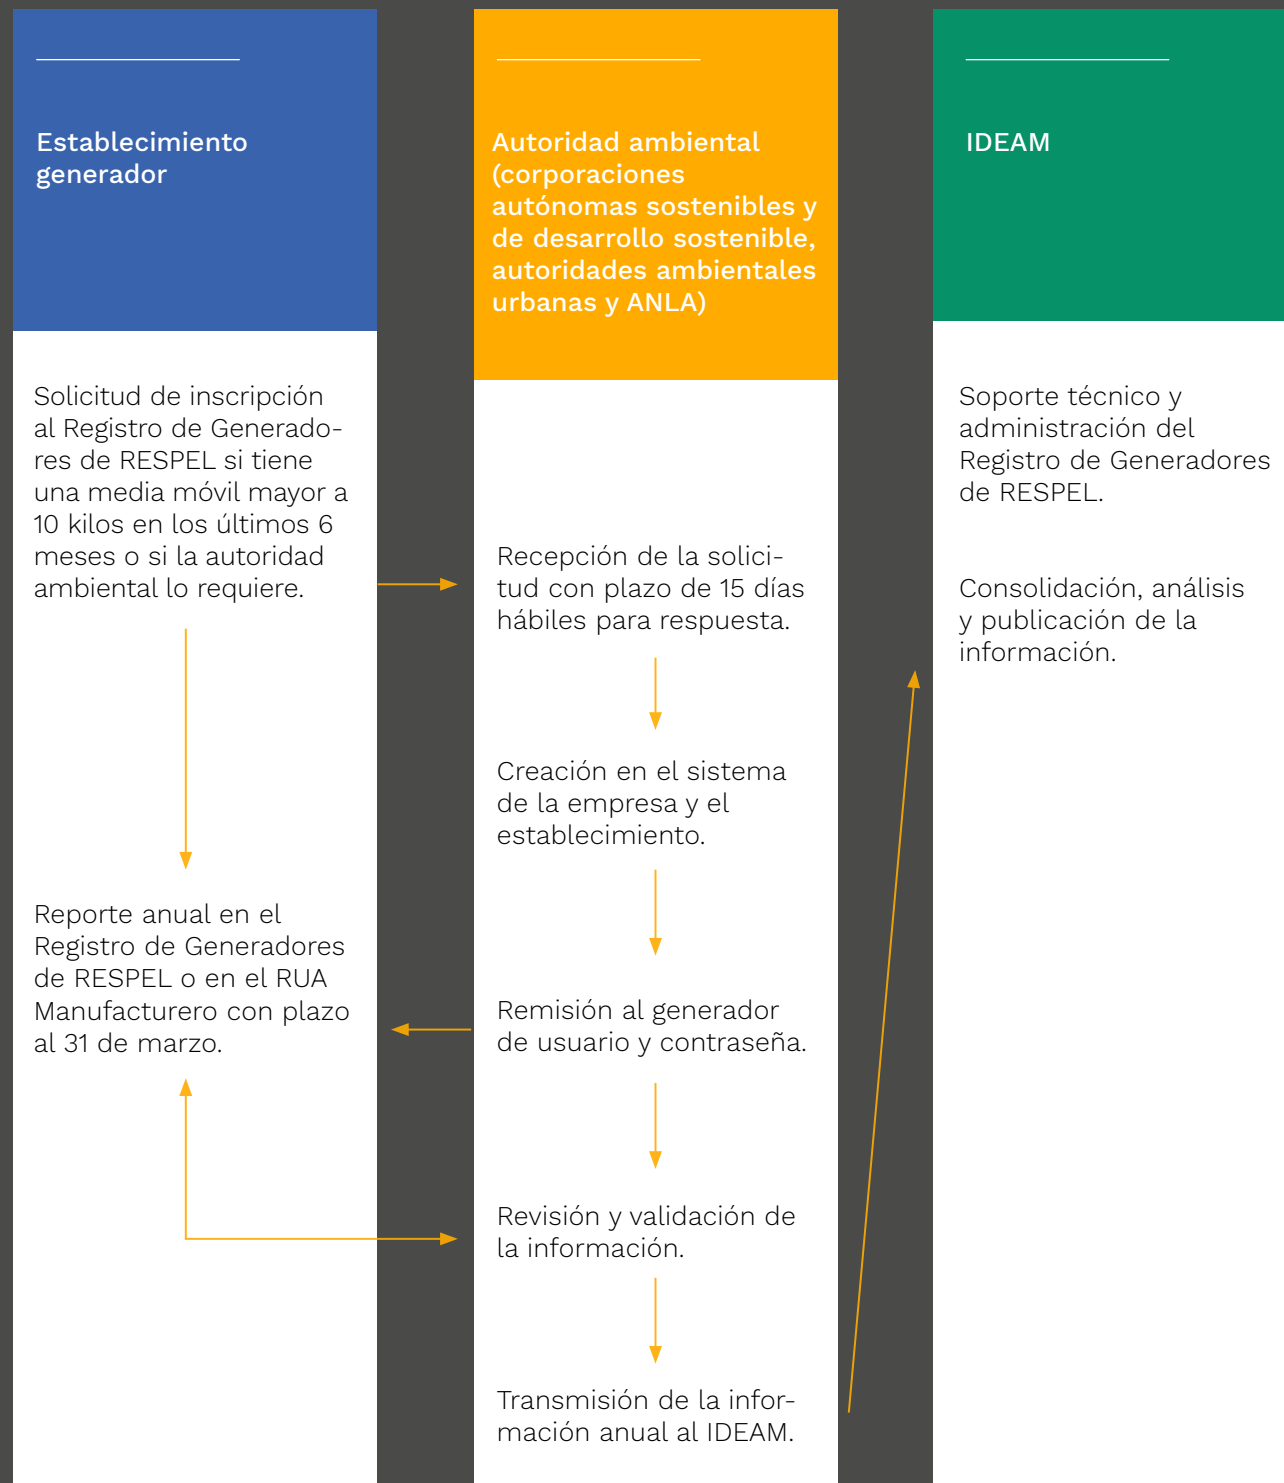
Establecimiento generador

Solicitud de inscripción al Registro de Generadores de RESPEL si tiene una media móvil mayor a 10 kilos en los últimos 6 meses o si la autoridad ambiental lo requiere.

Reporte anual en el Registro de Generadores de RESPEL o en el RUA Manufacturero con plazo al 31 de marzo.

Autoridad ambiental (corporaciones autónomas sostenibles y de desarrollo sostenible, autoridades ambientales urbanas y ANLA)

Recepción de la solicitud con plazo de 15 días hábiles para respuesta.

Creación en el sistema de la empresa y el establecimiento.

Remisión al generador de usuario y contraseña.

Revisión y validación de la información.

Transmisión de la información anual al IDEAM.

IDEAM

Soporte técnico y administración del Registro de Generadores de RESPEL.

Consolidación, análisis y publicación de la información.